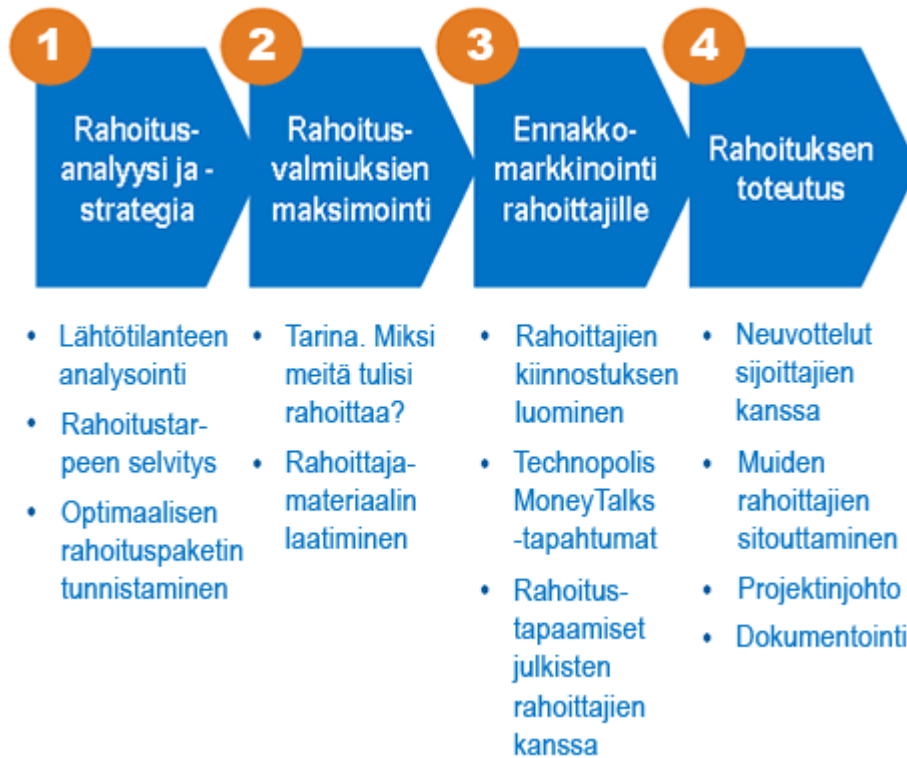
1

Rahoitusanalyysi ja -strategia

2

Rahoitusvalmiuksien maksimointi

3

Ennakkomarkkinointi rahoittajille

4

Rahoituksen toteutus

- Lähtötilanteen analysointi
- Rahoitustarpeen selvitys
- Optimaalisen rahoituspaketin tunnistaminen

- Tarina. Miksi meitä tulisi rahoittaa?
- Rahoittajamateriaalin laatiminen

- Rahoittajien kiinnostuksen luominen
- Technopolis MoneyTalks -tapahtumat
- Rahoitustapaamiset julkisten rahoittajien kanssa

- Neuvottelut sijoittajien kanssa
- Muiden rahoittajien sitouttaminen
- Projektinjohto
- Dokumentointi